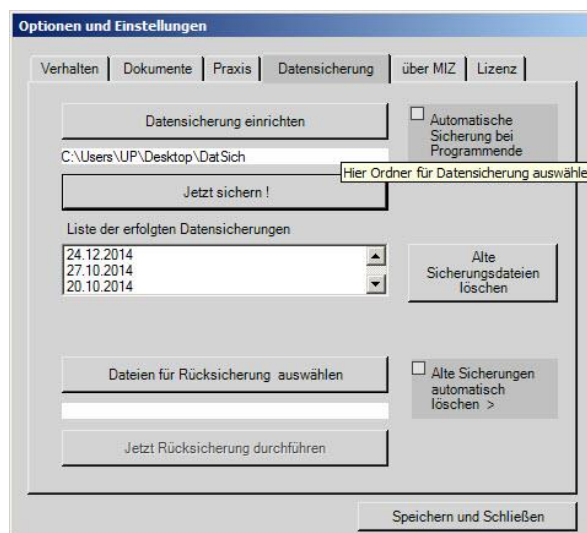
Optionen und Einstellungen

Verhalten | Dokumente | Praxis | Datensicherung | über MIZ | Lizenz

Datensicherung einrichten

Automatische Sicherung bei Programmende

C:\Users\UP\Desktop\DatSich

Hier Ordner für Datensicherung auswähle

Jetzt sichern !

Liste der erfolgten Datensicherungen

24.12.2014
27.10.2014
20.10.2014

Alte Sicherungsdateien löschen

Dateien für Rücksicherung auswählen

Alte Sicherungen automatisch löschen >

Jetzt Rücksicherung durchführen

Speichern und Schließen